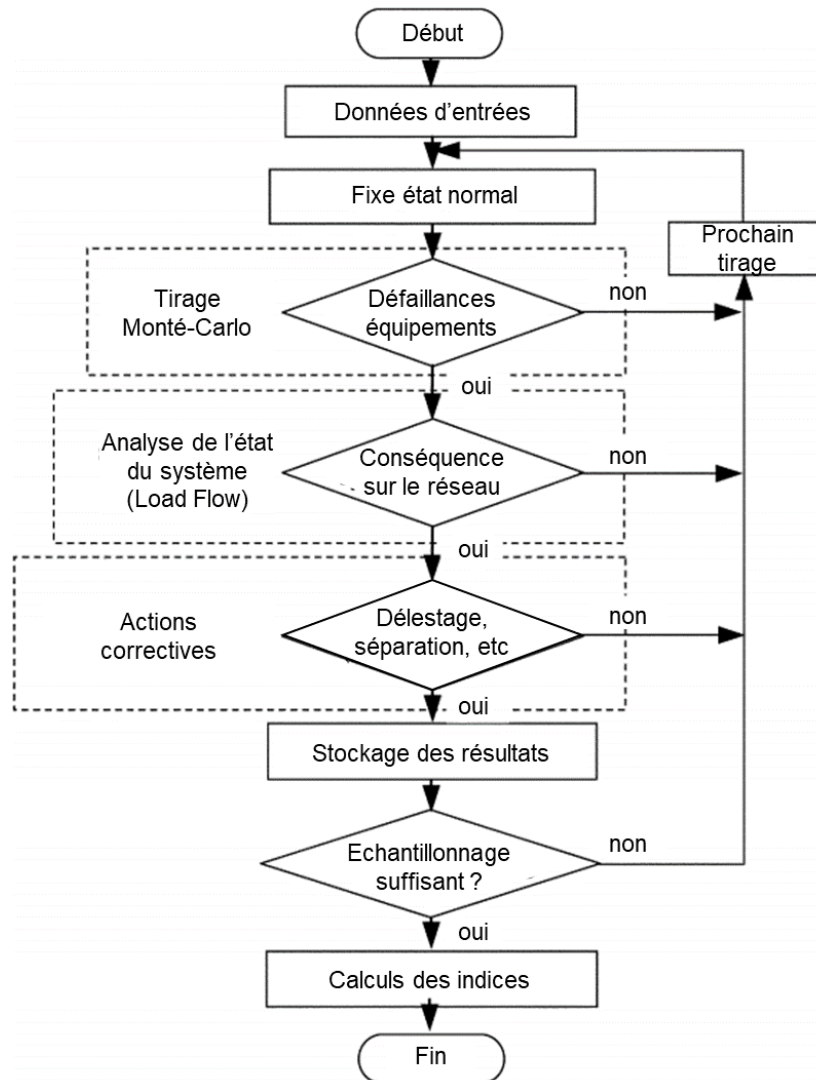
Début

Données d'entrées

Fixe état normal

Prochain tirage

Tirage Monté-Carlo

Défaillances équipements

non

oui

Analyse de l'état du système (Load Flow)

Conséquence sur le réseau

non

oui

Actions correctives

Délestage, séparation, etc

non

oui

Stockage des résultats

Echantillonnage suffisant ?

non

oui

Calculs des indices

Fin